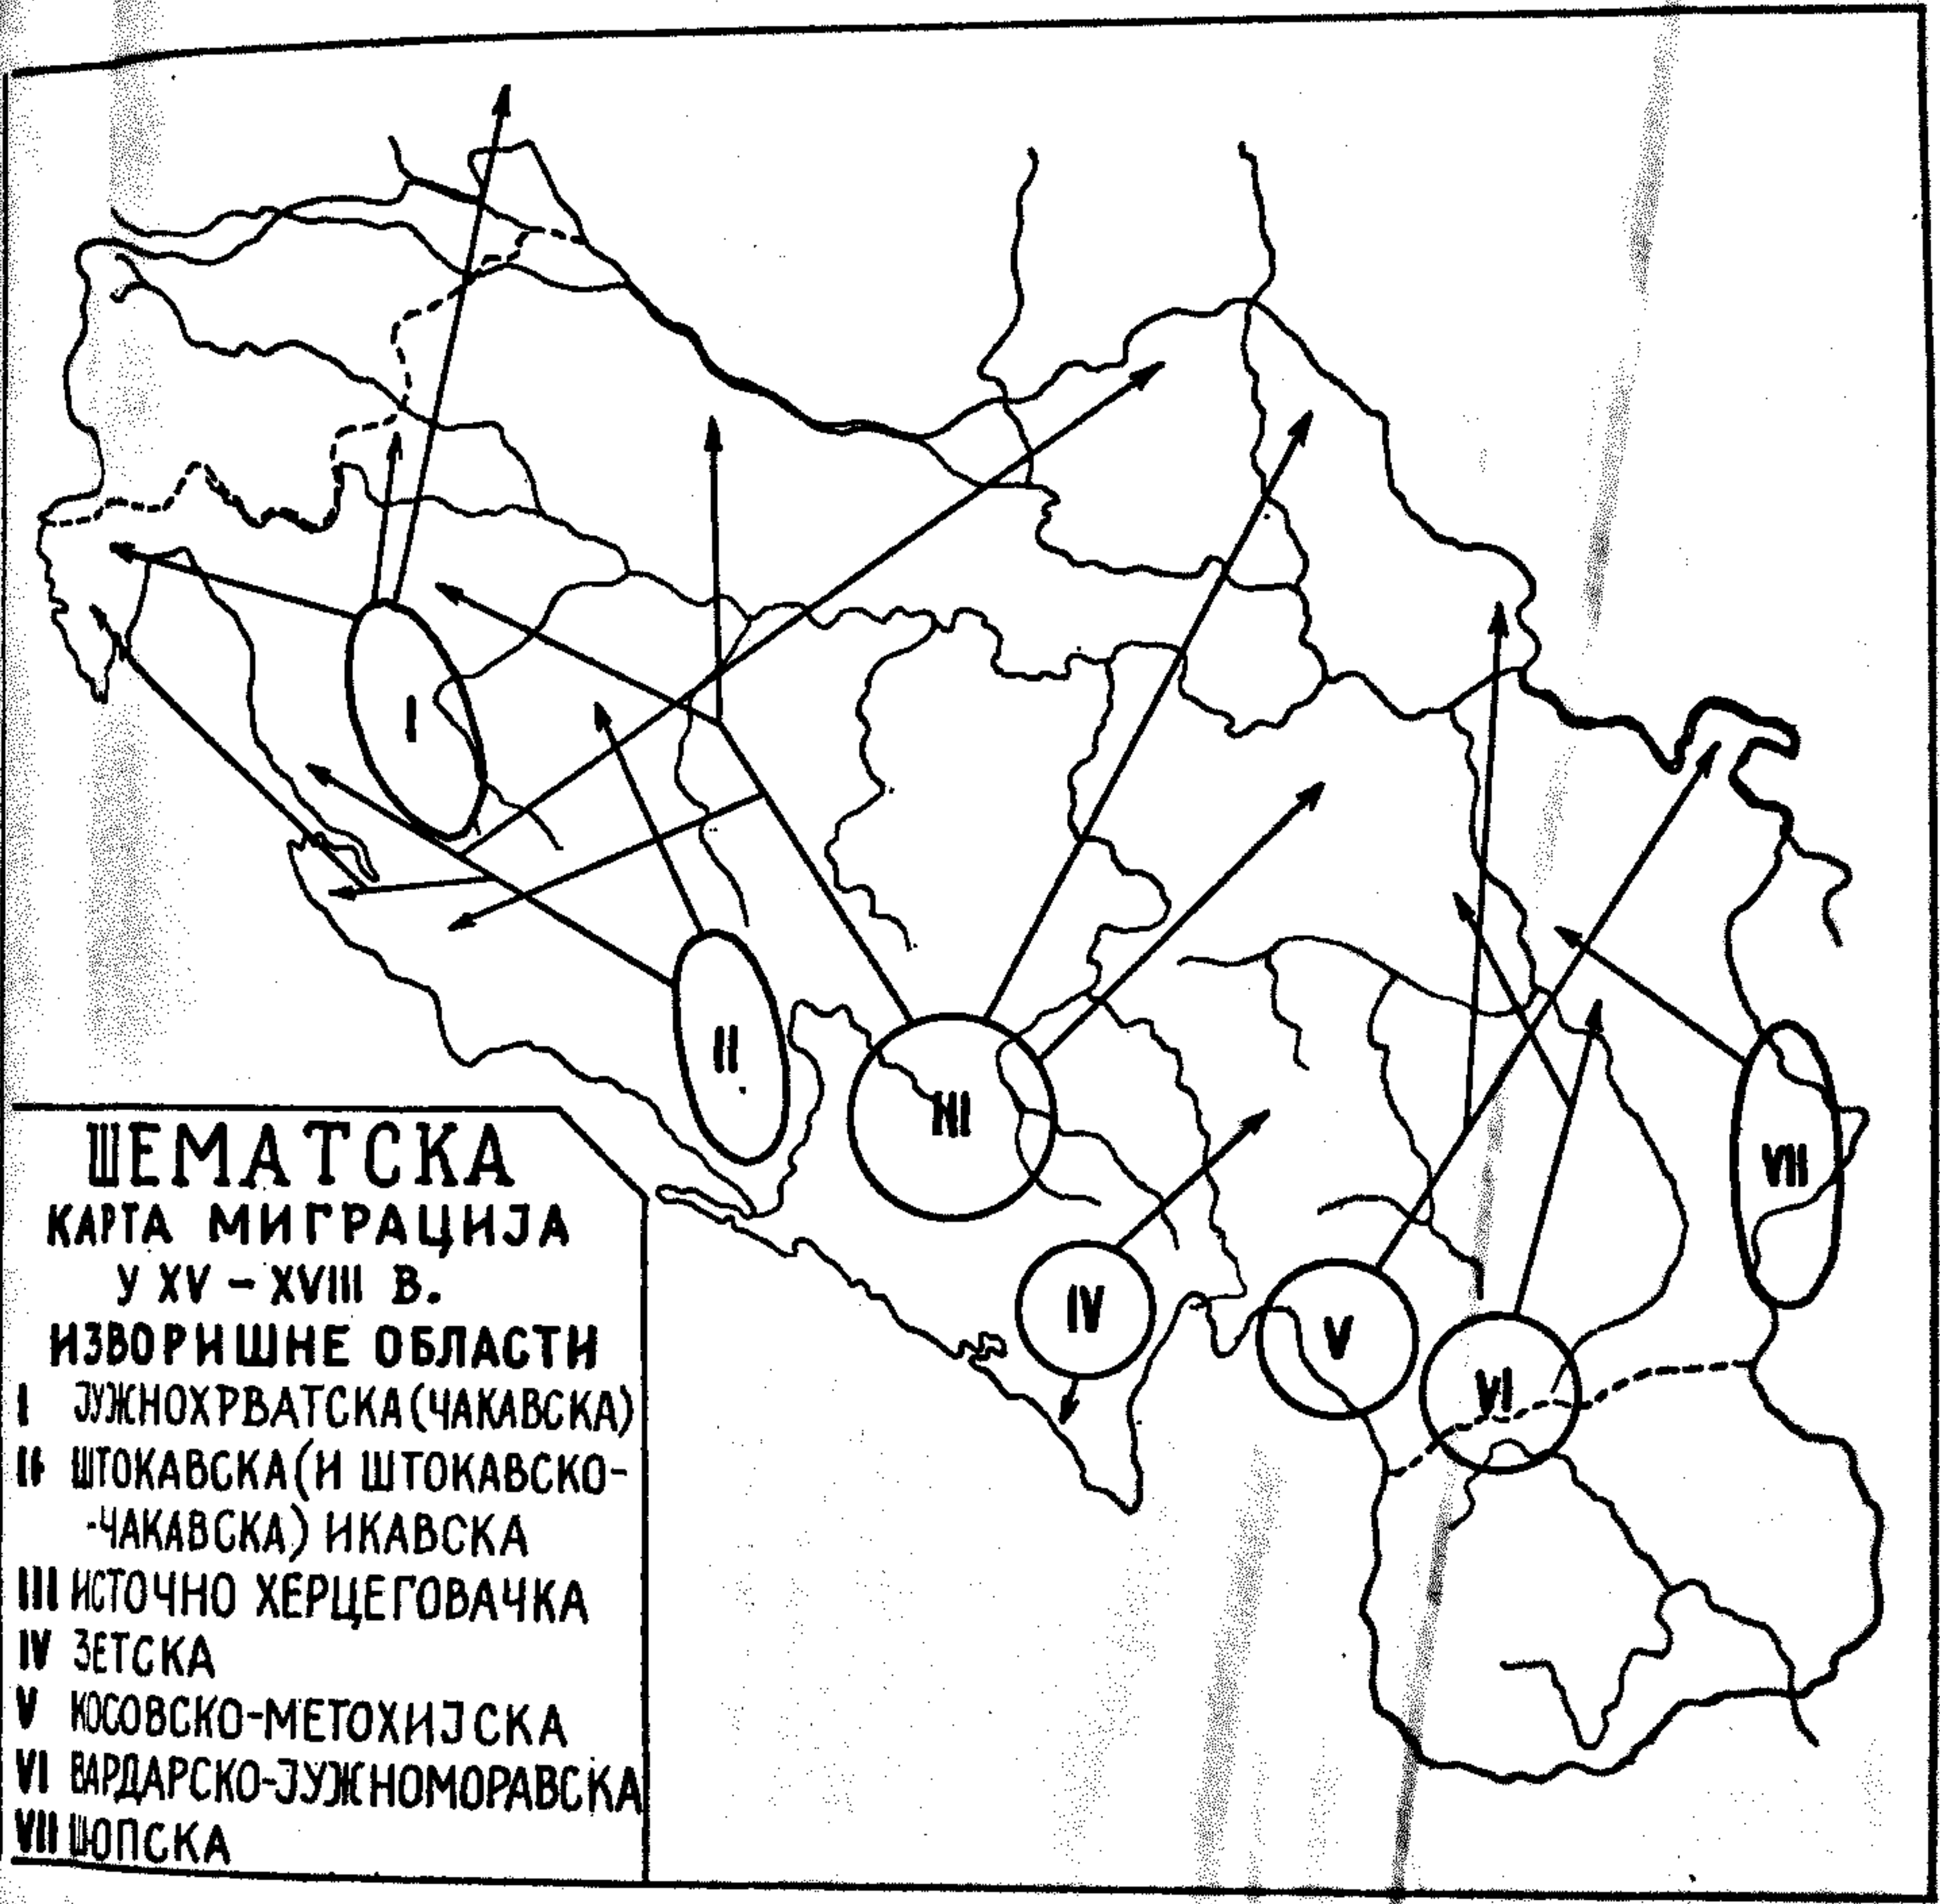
I

II

III

IV

V

VI

VII

ШЕМАТСКА
КАРТА МИГРАЦИЈА
У XV – XVIII В.
ИЗВОРИШНЕ ОБЛАСТИ
I ЈУЖНОХРВАТСКА (ЧАКАВСКА)
II ШТОКАВСКА (И ШТОКАВСКО-ЧАКАВСКА) ИКАВСКА
III ИСТОЧНО ХЕРЦЕГОВАЧКА
IV ЗЕТСКА
V КОСОВСКО-МЕТОХИЈСКА
VI ВАРДАРСКО-ЈУЖНОМОРАВСКА
VII ШОПСКА